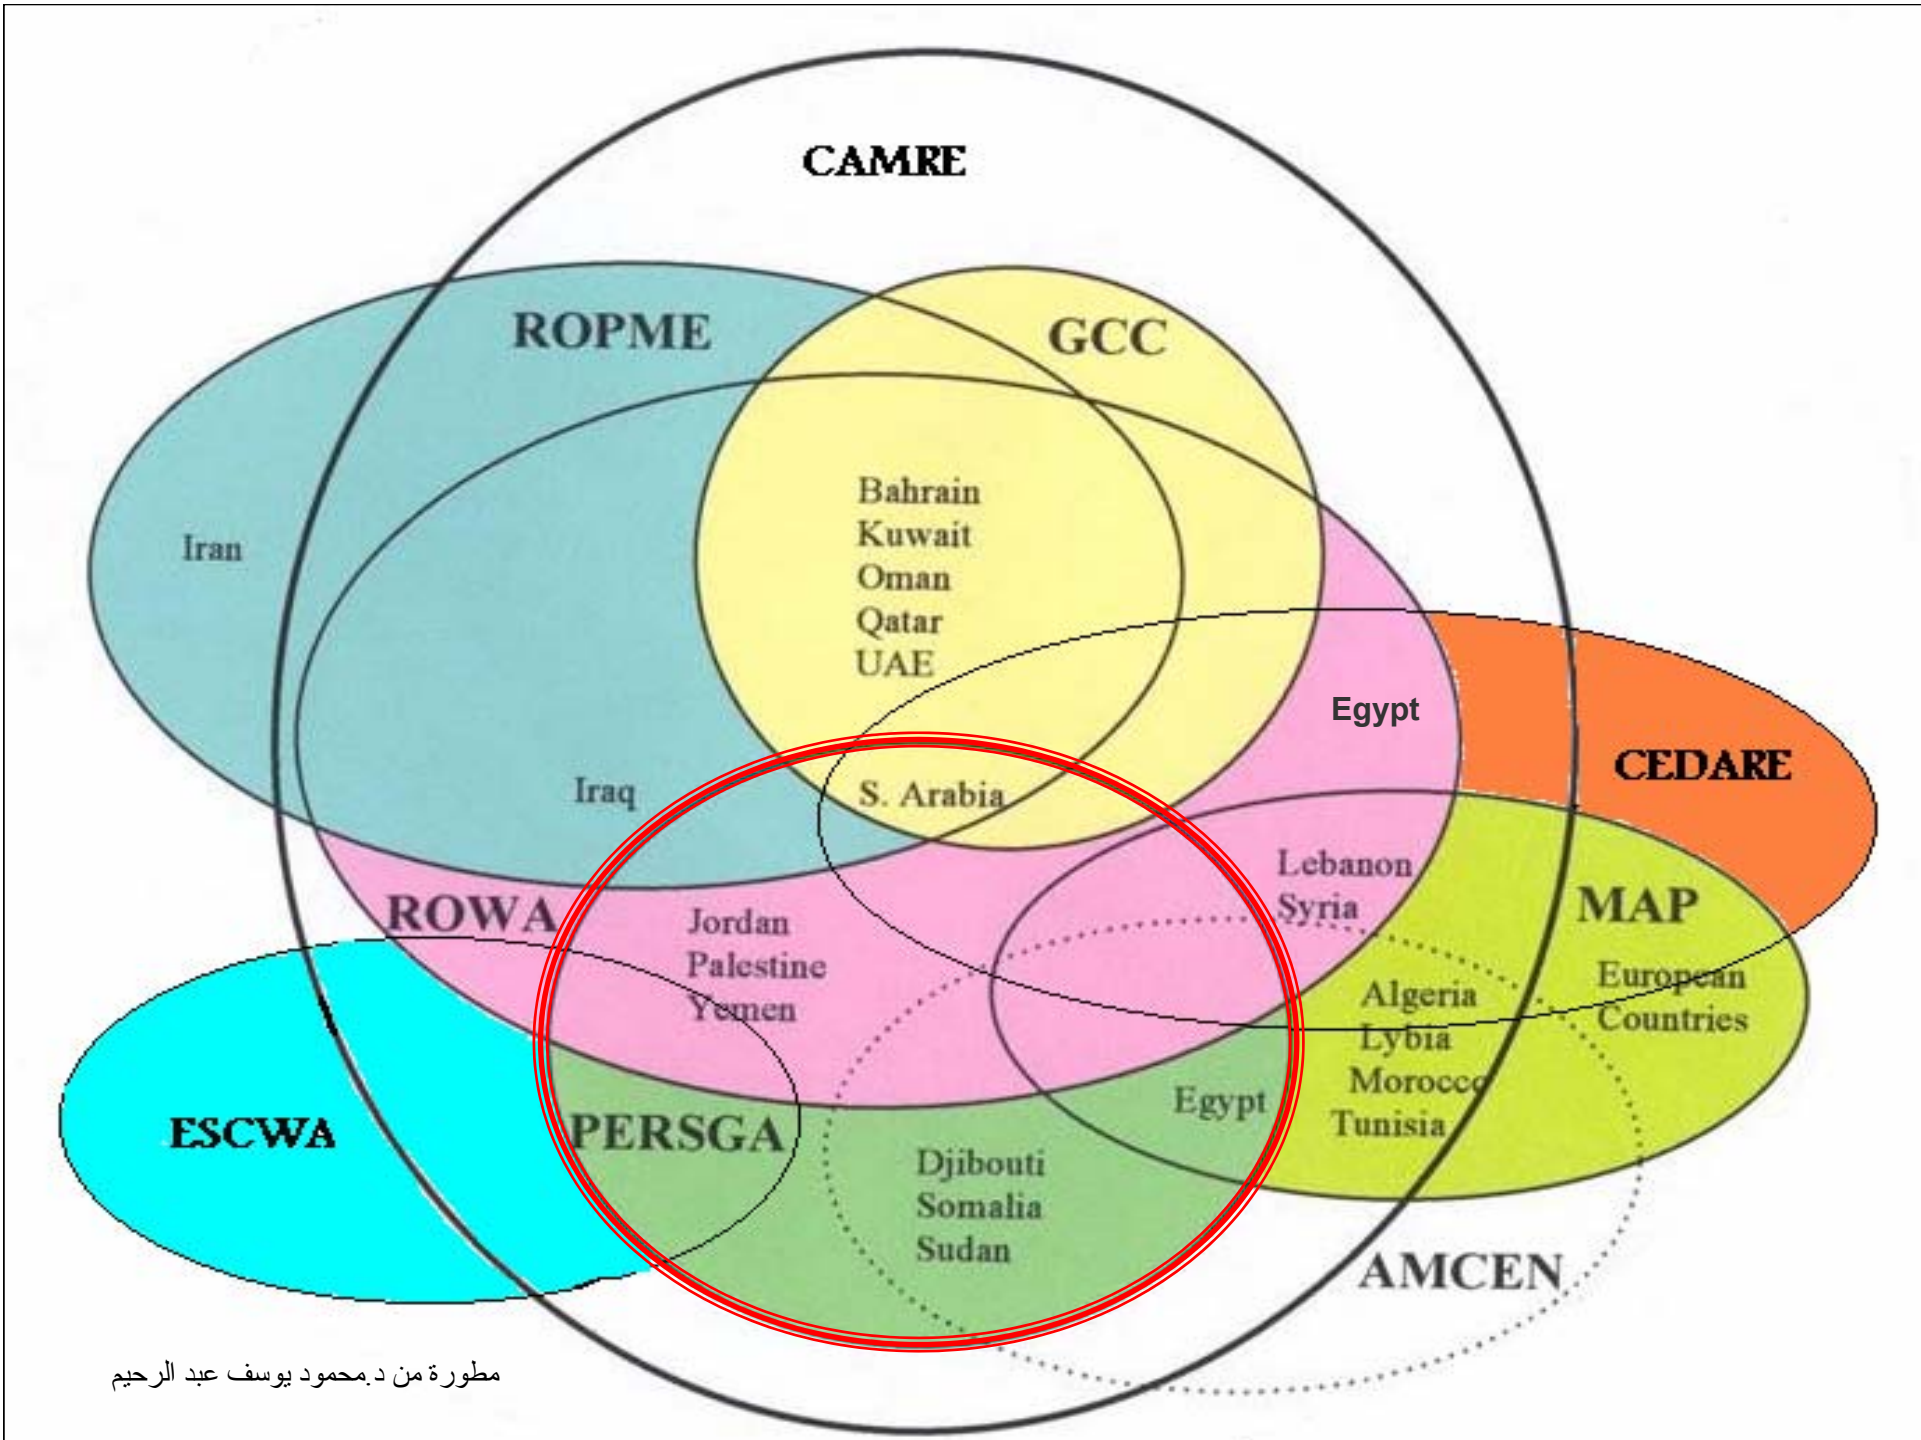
CAMRE

ROPME

GCC

Iran

Bahrain
Kuwait
Oman
Qatar
UAE

Egypt

CEDARE

Iraq

S. Arabia

Lebanon
Syria

MAP

ROWA

Jordan
Palestine
Yemen

Algeria
Lybia
Morocco
Tunisia

European
Countries

ESCWA

PERSGA

Egypt

Djibouti
Somalia
Sudan

AMCEN

مطورة من د.محمود يوسف عبد الرحيم